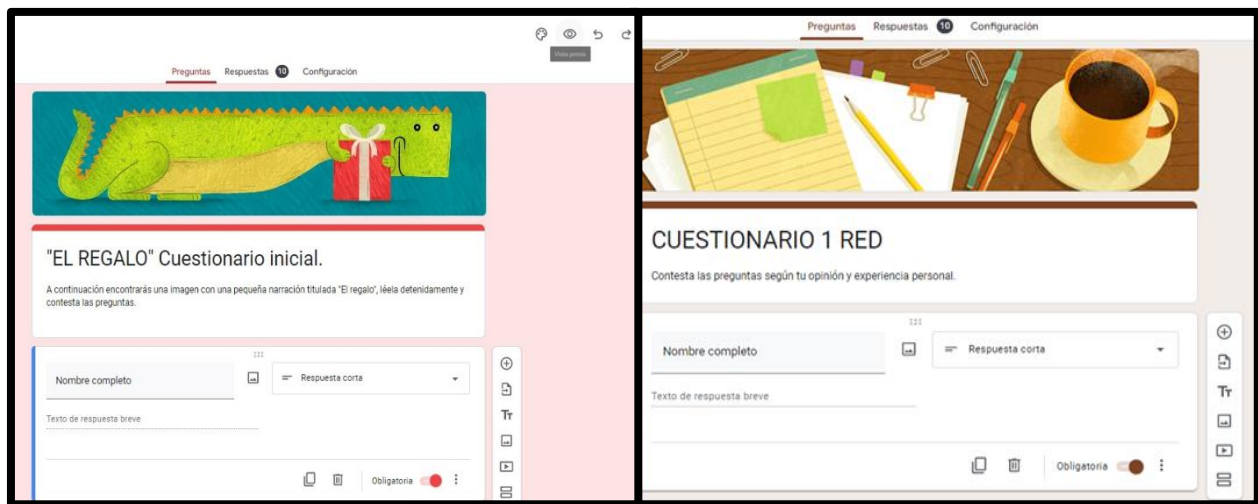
Vista previa

Preguntas Respuestas 10 Configuración

"EL REGALO" Cuestionario inicial.

A continuación encontrarás una imagen con una pequeña narración titulada "El regalo", léela detenidamente y contesta las preguntas.

Nombre completo

Respuesta corta

Texto de respuesta breve

Obligatoria

Preguntas Respuestas 10 Configuración

CUESTIONARIO 1 RED

Contesta las preguntas según tu opinión y experiencia personal.

Nombre completo

Respuesta corta

Texto de respuesta breve

Obligatoria